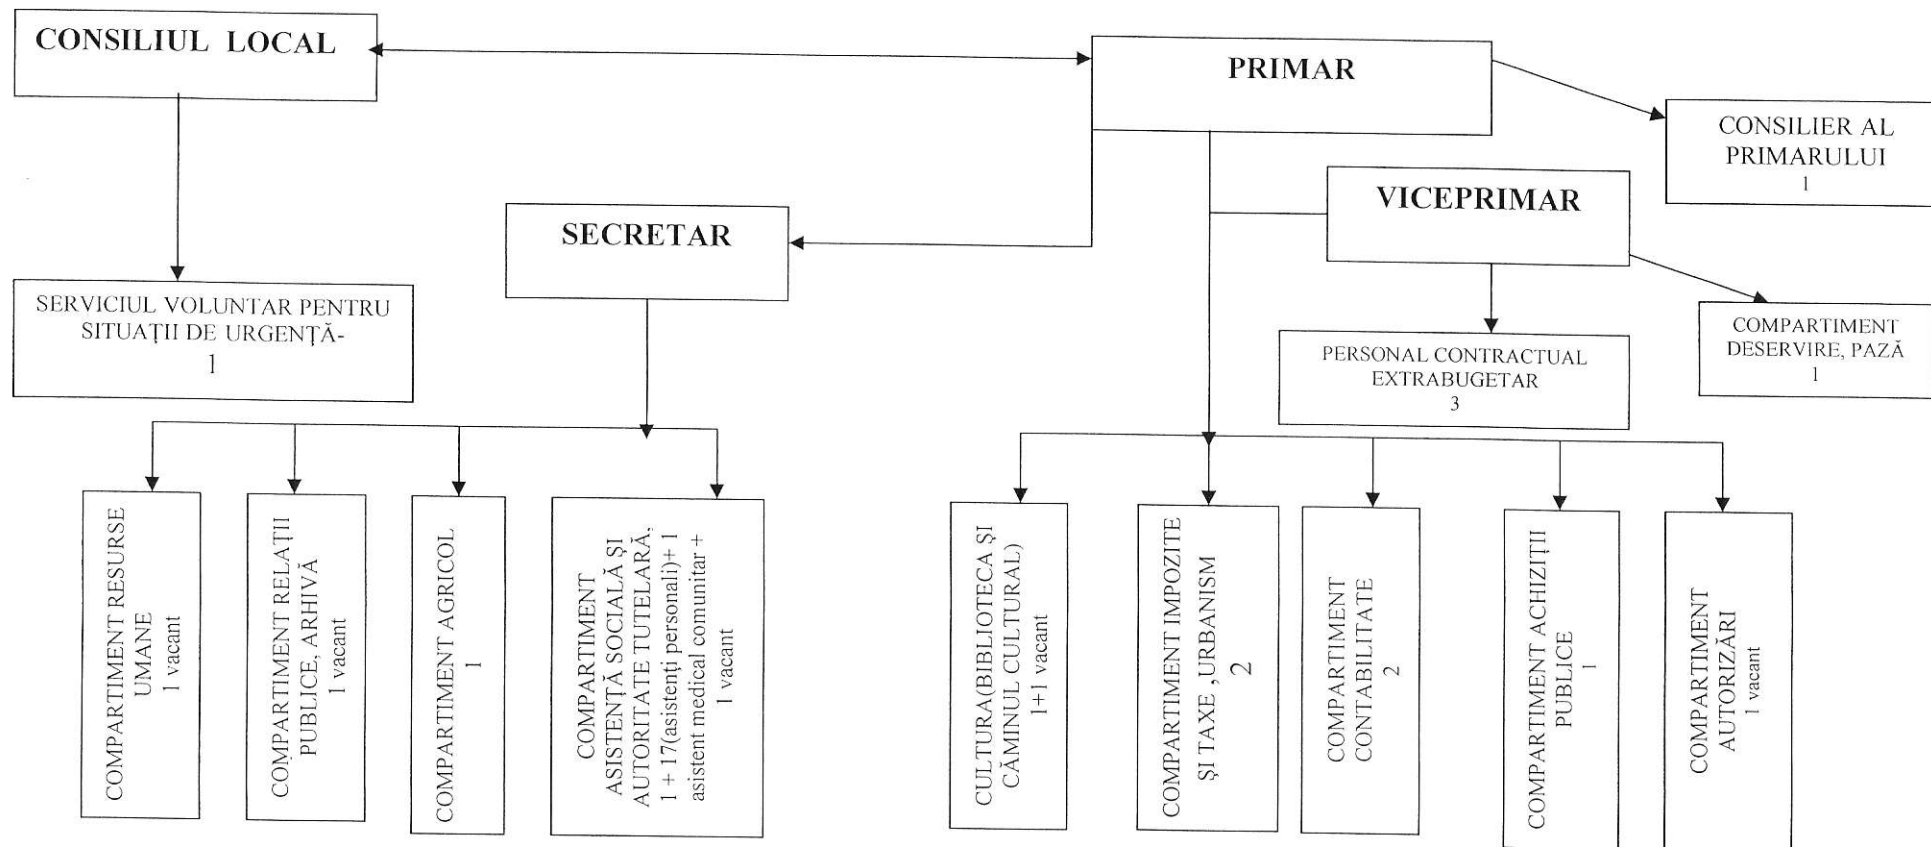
CONSILIUL LOCAL

PRIMAR

CONSILIER AL PRIMARULUI
1

VICEPRIMAR

SECRETAR

SERVICIUL VOLUNTAR PENTRU SITUAȚII DE URGENȚĂ-
1

PERSONAL CONTRACTUAL EXTRABUGETAR
3

COMPARTIMENT DESERVIRE, PAZĂ
1

COMPARTIMENT RESURSE UMANE
1 vacant

COMPARTIMENT RELAȚII PUBLICE, ARHIVĂ
1 vacant

COMPARTIMENT AGRICOL
1

COMPARTIMENT ASISTENȚĂ SOCIALĂ ȘI AUTORITATE TUTELARĂ,
1 + 17(asistenți personali)+ 1 asistent medical comunitar +
1 vacant

CULTURA(BIBLIOTECA ȘI CĂMINUL CULTURAL)
1+1 vacant

COMPARTIMENT IMPOZITE ȘI TAXE ,URBANISM
2

COMPARTIMENT CONTABILITATE
2

COMPARTIMENT ACHIZIȚII PUBLICE
1

COMPARTIMENT AUTORIZĂRI
1 vacant